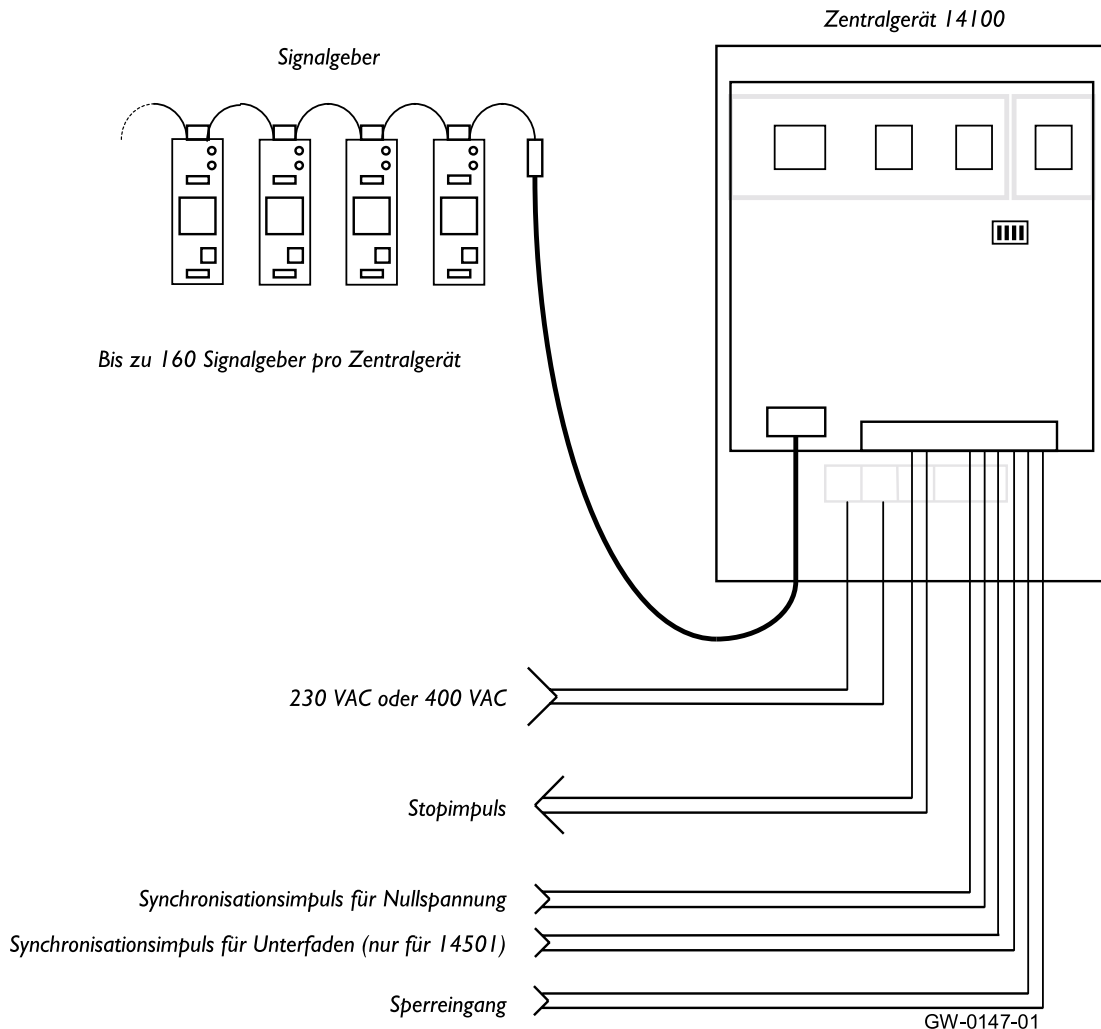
Zentralgerät 14100

Signalgeber

Bis zu 160 Signalgeber pro Zentralgerät

230 VAC oder 400 VAC

Stopimpuls

Synchronisationsimpuls für Nullspannung

Synchronisationsimpuls für Unterfaden (nur für 14501)

Sperreingang

GW-0147-01